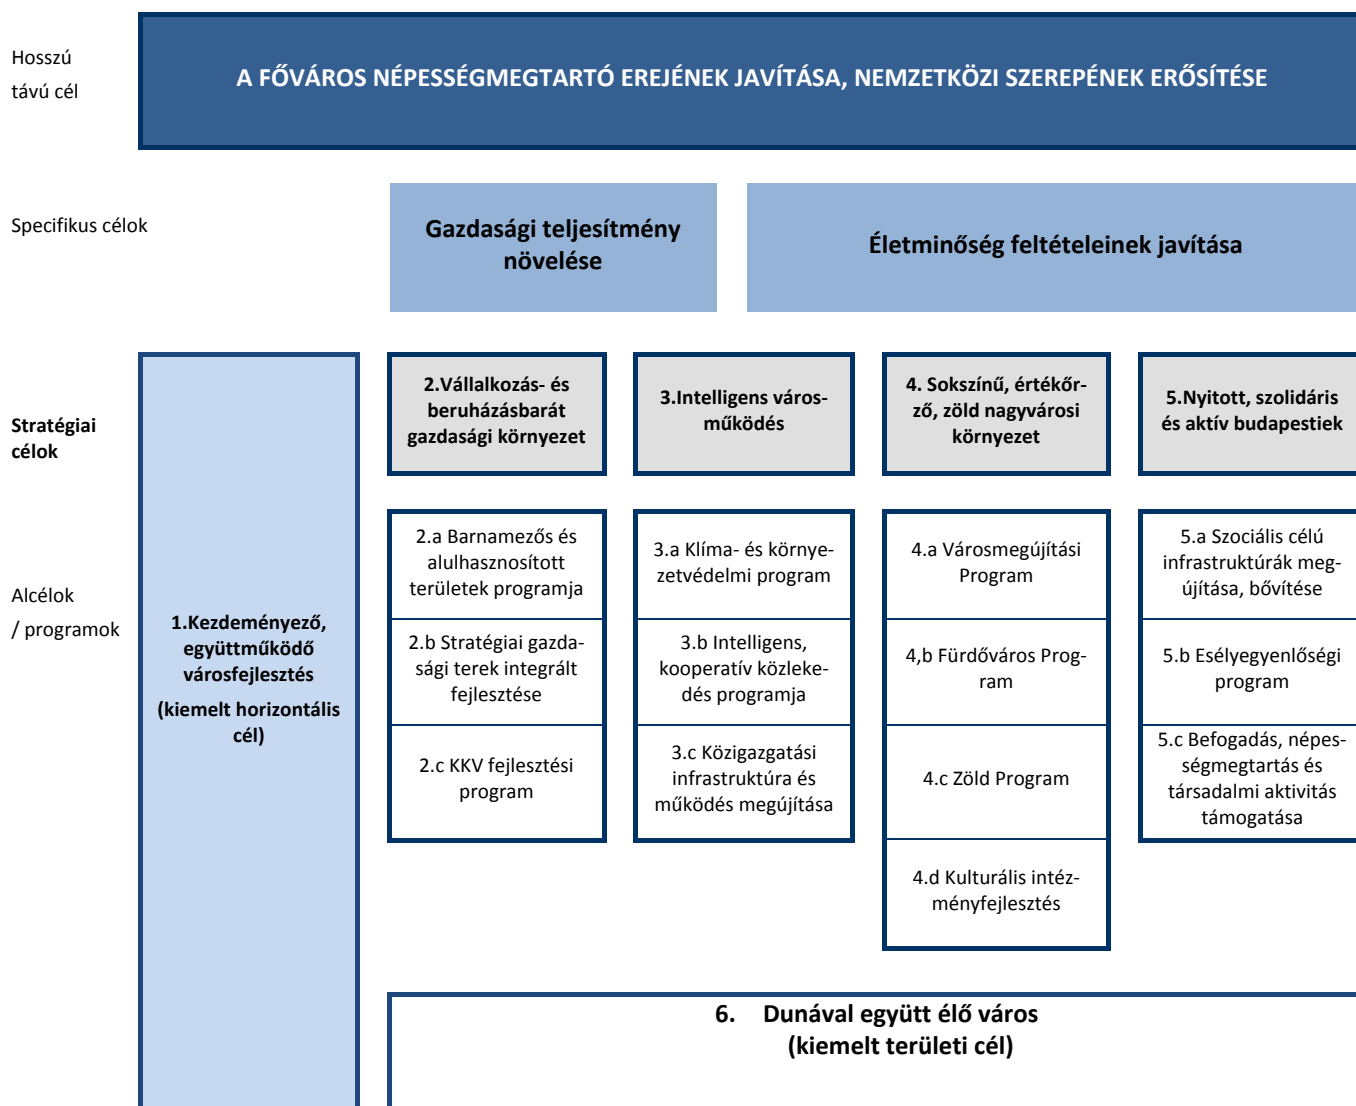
Hosszú távú cél

A FŐVÁROS NÉPESSÉGMEGTARTÓ EREJÉNEK JAVÍTÁSA, NEMZETKÖZI SZEREPÉNEK ERŐSÍTÉSE

Specifikus célok

Gazdasági teljesítmény növelése

Életminőség feltételeinek javítása

Stratégiai célok

2.Vállalkozás- és beruházásbarát gazdasági környezet

3.Intelligens városműködés

4. Sokszínű, értékőrző, zöld nagyvárosi környezet

5.Nyitott, szolidáris és aktív budapestiek

Alcélok / programok

1.Kezdeményező, együttműködő városfejlesztés

(kiemelt horizontális cél)

2.a Barnamezős és alulhasznosított területek programja

2.b Stratégiai gazdasági terek integrált fejlesztése

2.c KKV fejlesztési program

3.a Klíma- és környezetvédelmi program

3.b Intelligens, kooperatív közlekedés programja

3.c Közigazgatási infrastruktúra és működés megújítása

4.a Városmegújítási Program

4,b Fürdőváros Program

4.c Zöld Program

4.d Kulturális intézményfejlesztés

5.a Szociális célú infrastruktúrák megújítása, bővítése

5.b Esélyegyenlőségi program

5.c Befogadás, népességmegtartás és társadalmi aktivitás támogatása

6. Dunával együtt élő város (kiemelt területi cél)